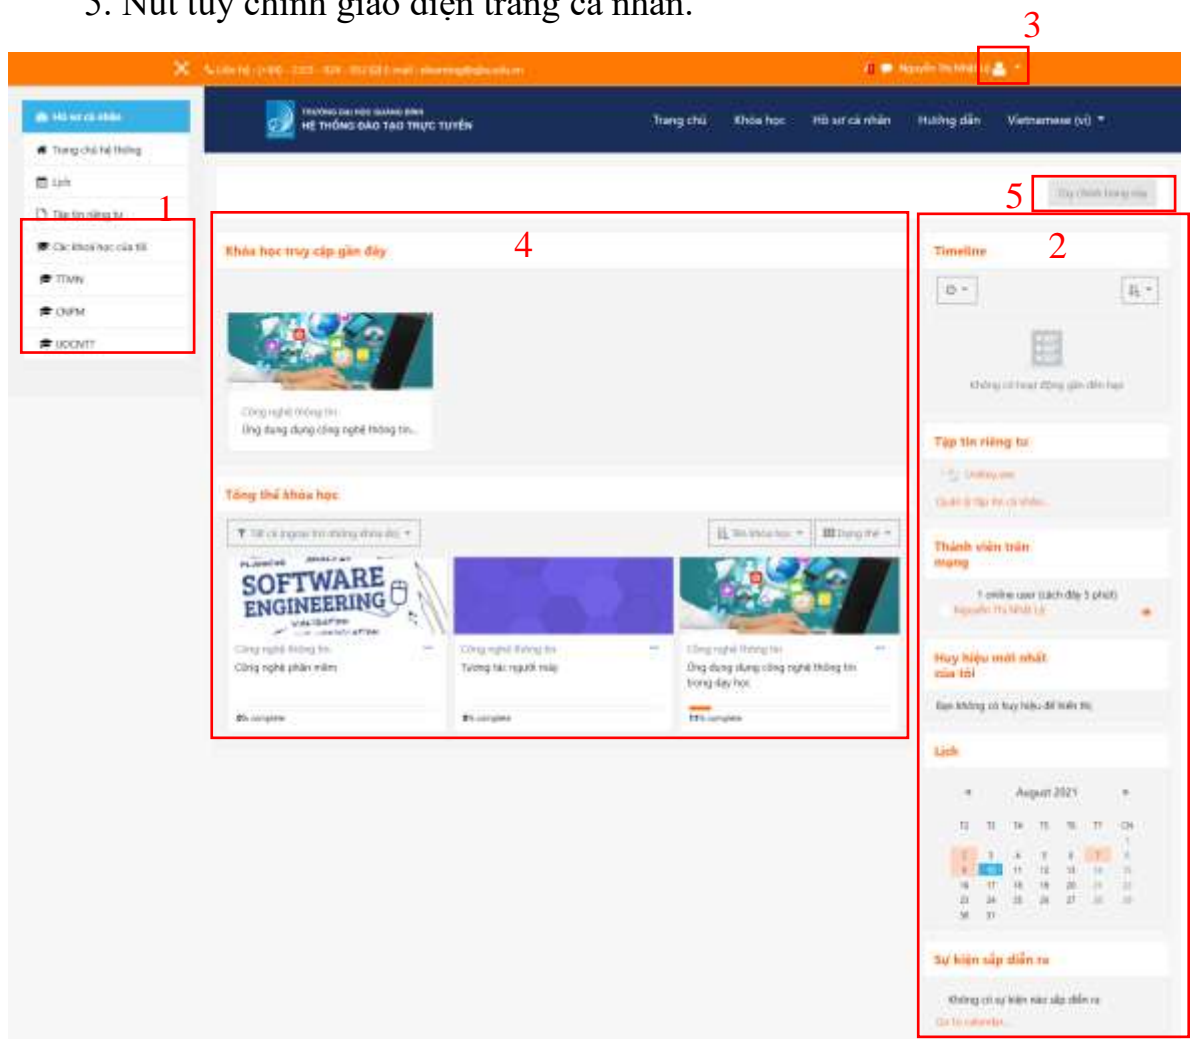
5. Nút tùy chỉnh giao diện trang cá nhân.

Liên hệ: (+84) - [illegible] E-mail: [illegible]

Nguyễn Thị Nhật Lệ

3

Hồ sơ cá nhân

Trang chủ hệ thống

Lịch

Tập tin riêng tư

1

Các khoá học của tôi

TTMN

CNPM

UDCNTT

TRƯỜNG ĐẠI HỌC QUẢNG BÌNH
HỆ THỐNG ĐÀO TẠO TRỰC TUYẾN

Trang chủ Khóa học Hồ sơ cá nhân Hướng dẫn Vietnamese (vi)

5

Tùy chỉnh trang này

4

Khóa học truy cập gần đây

Công nghệ thông tin
Ứng dụng dụng công nghệ thông tin...

Tổng thể khóa học

Tất cả (ngoại trừ không hiển thị)

Tên khóa học

Dạng thẻ

SOFTWARE ENGINEERING

Công nghệ thông tin
Công nghệ phần mềm
0% complete

Công nghệ thông tin
Tương tác người máy
0% complete

Công nghệ thông tin
Ứng dụng dụng công nghệ thông tin trong dạy học
11% complete

2

Timeline

Không có hoạt động gần đến hạn

Tập tin riêng tư

Chưa có tệp
Quản lý tập tin cá nhân...

Thành viên trên mạng

1 online user (cách đây 5 phút)
Nguyễn Thị Nhật Lệ

Huy hiệu mới nhất của tôi

Bạn không có huy hiệu để hiển thị

Lịch

August 2021

| T2 | T3 | T4 | T5 | T6 | T7 | CN |
|---|---|---|---|---|---|---|
| | | | | | | 1 |
| 2 | 3 | 4 | 5 | 6 | 7 | 8 |
| 9 | 10 | 11 | 12 | 13 | 14 | 15 |
| 16 | 17 | 18 | 19 | 20 | 21 | 22 |
| 23 | 24 | 25 | 26 | 27 | 28 | 29 |
| 30 | 31 | | | | | |

Sự kiện sắp diễn ra

Không có sự kiện nào sắp diễn ra
Go to calendar...